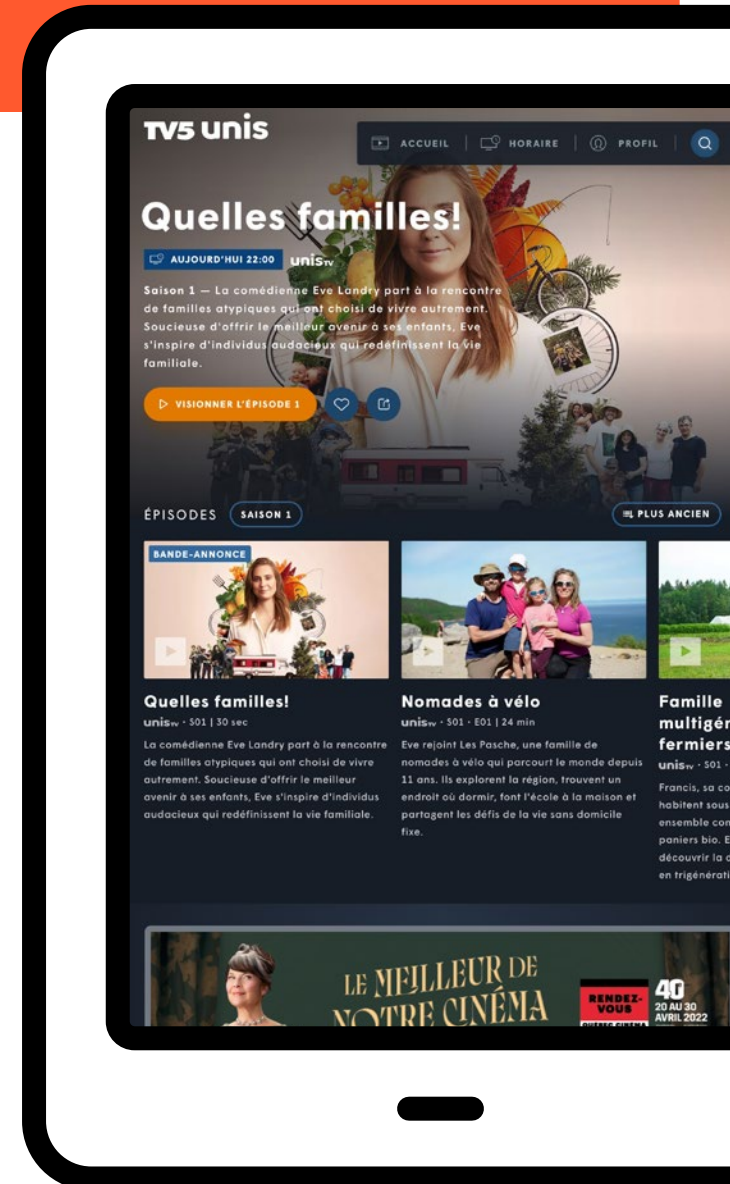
TV5 unis

ACCUEIL | HORAIRE | PROFIL

Quelles familles!

AUJOURD'HUI 22:00 unisTV

Saison 1 — La comédienne Eve Landry part à la rencontre de familles atypiques qui ont choisi de vivre autrement. Soucieuse d'offrir le meilleur avenir à ses enfants, Eve s'inspire d'individus audacieux qui redéfinissent la vie familiale.

VISIONNER L'ÉPISODE 1

ÉPISODES SAISON 1

PLUS ANCIEN

BANDE-ANNONCE

Quelles familles!

unisTV · S01 | 30 sec

La comédienne Eve Landry part à la rencontre de familles atypiques qui ont choisi de vivre autrement. Soucieuse d'offrir le meilleur avenir à ses enfants, Eve s'inspire d'individus audacieux qui redéfinissent la vie familiale.

Nomades à vélo

unisTV · S01 · E01 | 24 min

Eve rejoint Les Pasche, une famille de nomades à vélo qui parcourt le monde depuis 11 ans. Ils explorent la région, trouvent un endroit où dormir, font l'école à la maison et partagent les défis de la vie sans domicile fixe.

Famille multigén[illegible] fermiers

unisTV · S01 · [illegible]

Francis, sa co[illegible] habitent sous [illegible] ensemble con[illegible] paniers bio. E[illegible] découvrir la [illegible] en trigénérati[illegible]

LE MEILLEUR DE NOTRE CINÉMA

RENDEZ-VOUS QUÉBEC CINÉMA

40

20 AU 30 AVRIL 2022